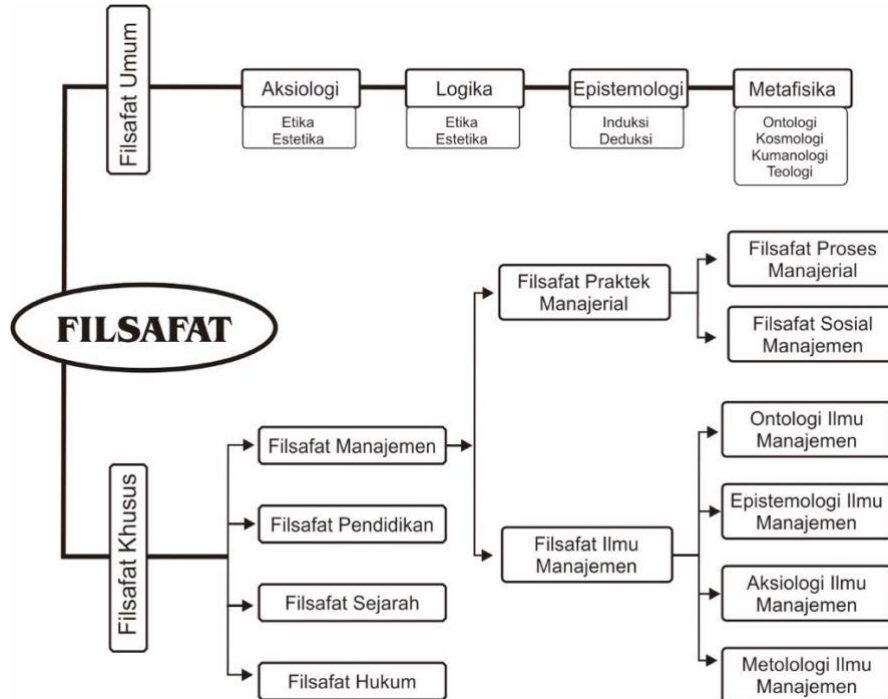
Filsafat Umum

Aksiologi
Etika
Estetika

Logika
Etika
Estetika

Epistemologi
Induksi
Deduksi

Metafisika
Ontologi
Kosmologi
Kumanologi
Teologi

FILSAFAT

Filsafat Khusus

Filsafat Manajemen

Filsafat Pendidikan

Filsafat Sejarah

Filsafat Hukum

Filsafat Praktek Manajerial

Filsafat Ilmu Manajemen

Filsafat Proses Manajerial

Filsafat Sosial Manajemen

Ontologi Ilmu Manajemen

Epistemologi Ilmu Manajemen

Aksiologi Ilmu Manajemen

Metolologi Ilmu Manajemen